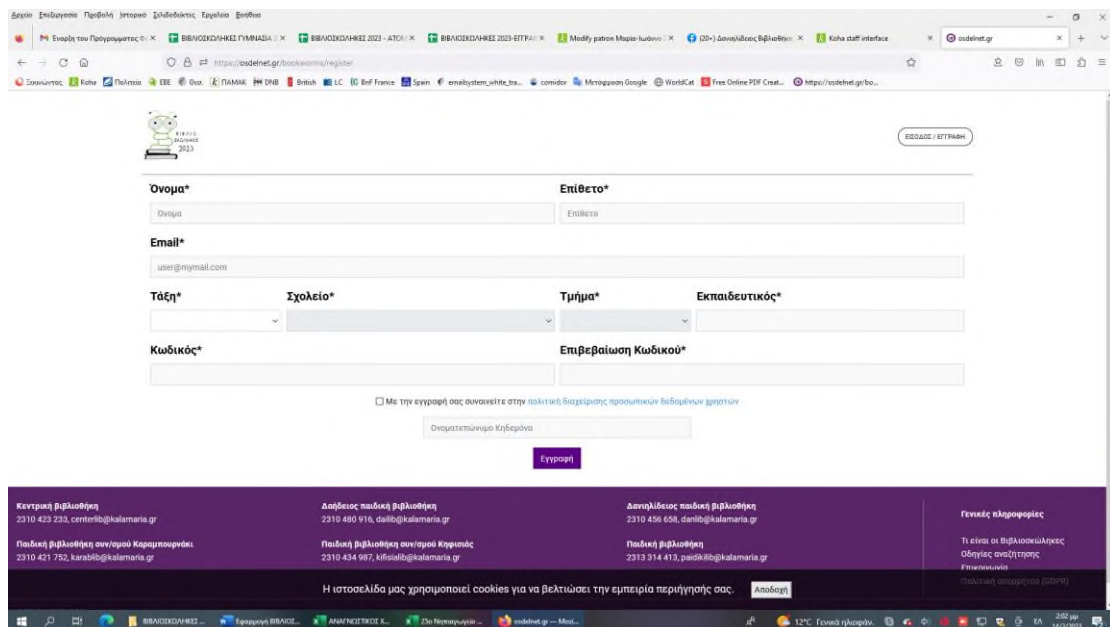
Αρχείο Επεξεργασία Προβολή Ιστορικό Σελιδοδείκτες Εργαλεία Βοήθεια

Έναρξη του Προγράμματος... | ΒΙΒΛΙΟΣΚΩΛΗΚΕΣ ΓΥΜΝΑΣΙΑ | ΒΙΒΛΙΟΣΚΩΛΗΚΕΣ 2023 - ΑΤΟΜ | ΒΙΒΛΙΟΣΚΩΛΗΚΕΣ 2023-ΕΓΓΡΑΦ | Modify patron Μαρία-Ιωάννα | (20+) Δανιηλίδειος Βιβλιοθήκη | Koha staff interface | osdelnet.gr

https://osdelnet.gr/bookworms/register

Ξεκινώντας | Koha | Πολίτεια | ΕΒΕ | Ουσ. | ΠΑΜΑΚ | DNB | British | LC | BnF France | Spain | emailsystem_white_tra... | comidor | Μετάφραση Google | WorldCat | Free Online PDF Creat... | https://osdelnet.gr/bo...

2023

ΕΙΣΟΔΟΣ / ΕΓΓΡΑΦΗ

Όνομα*
Όνομα

Επίθετο*
Επίθετο

Email*
user@mymail.com

Τάξη*

Σχολείο*

Τμήμα*

Εκπαιδευτικός*

Κωδικός*

Επιβεβαίωση Κωδικού*

Με την εγγραφή σας συναινείτε στην πολιτική διαχείρισης προσωπικών δεδομένων χρηστών

Ονοματεπώνυμο Κηδεμόνα

Εγγραφή

Κεντρική βιβλιοθήκη
2310 423 233, centerlib@kalamaria.gr

Παιδική βιβλιοθήκη συν/σμού Καραμπουρνάκι
2310 421 752, karablib@kalamaria.gr

Δαΐδειος παιδική βιβλιοθήκη
2310 480 916, dailib@kalamaria.gr

Παιδική βιβλιοθήκη συν/σμού Κηφισιάς
2310 434 987, kifisialib@kalamaria.gr

Δανιηλίδειος παιδική βιβλιοθήκη
2310 456 658, danlib@kalamaria.gr

Παιδική βιβλιοθήκη
2313 314 413, paidikilib@kalamaria.gr

Γενικές πληροφορίες

Τι είναι οι Βιβλιοσκώληκες
Οδηγίες αναζήτησης
Επικοινωνία
Πολιτική απορρήτου (GDPR)

Η ιστοσελίδα μας χρησιμοποιεί cookies για να βελτιώσει την εμπειρία περιήγησής σας. Αποδοχή

ΒΙΒΛΙΟΣΚΩΛΗΚΕΣ ... | Εφαρμογή ΒΙΒΛΙΟΣ... | ΑΝΑΓΝΩΣΤΙΚΟΣ Χ... | 25ο Νηπιαγωγείο ... | osdelnet.gr — Mozi...

12°C Γενικά ηλιοφάν. ΕΛ 2:02 μμ 14/3/2023